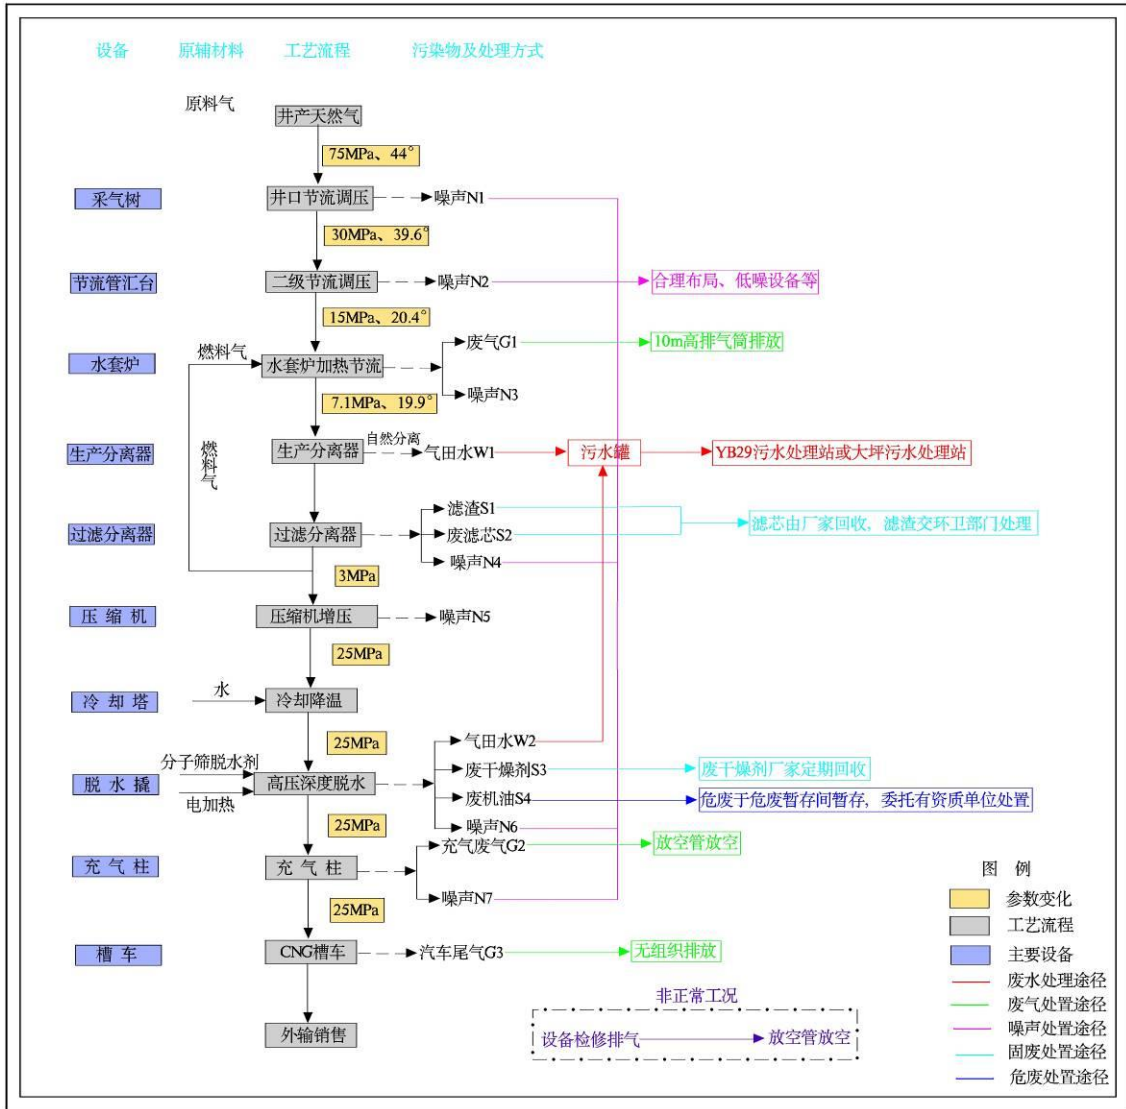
设备　原辅材料　工艺流程　污染物及处理方式

原料气
井产天然气
75MPa、44°
采气树
井口节流调压　噪声N1
30MPa、39.6°
节流管汇台
二级节流调压　噪声N2　合理布局、低噪设备等
15MPa、20.4°
水套炉
燃料气
水套炉加热节流　废气G1　10m高排气筒排放
噪声N3
7.1MPa、19.9°
生产分离器
燃料气
生产分离器　自然分离　气田水W1　污水罐　YB29污水处理站或大坪污水处理站
过滤分离器
过滤分离器　滤渣S1　废滤芯S2　滤芯由厂家回收，滤渣交环卫部门处理
噪声N4
3MPa
压缩机
压缩机增压　噪声N5
25MPa
冷却塔
水
冷却降温
25MPa
脱水撬
分子筛脱水剂
电加热
高压深度脱水　气田水W2
废干燥剂S3　废干燥剂厂家定期回收
废机油S4　危废于危废暂存间暂存，委托有资质单位处置
噪声N6
25MPa
充气柱
充气柱　充气废气G2　放空管放空
噪声N7
25MPa
槽车
CNG槽车　汽车尾气G3　无组织排放
外输销售

非正常工况
设备检修排气　放空管放空

图例
参数变化
工艺流程
主要设备
废水处理途径
废气处置途径
噪声处置途径
固废处置途径
危废处置途径